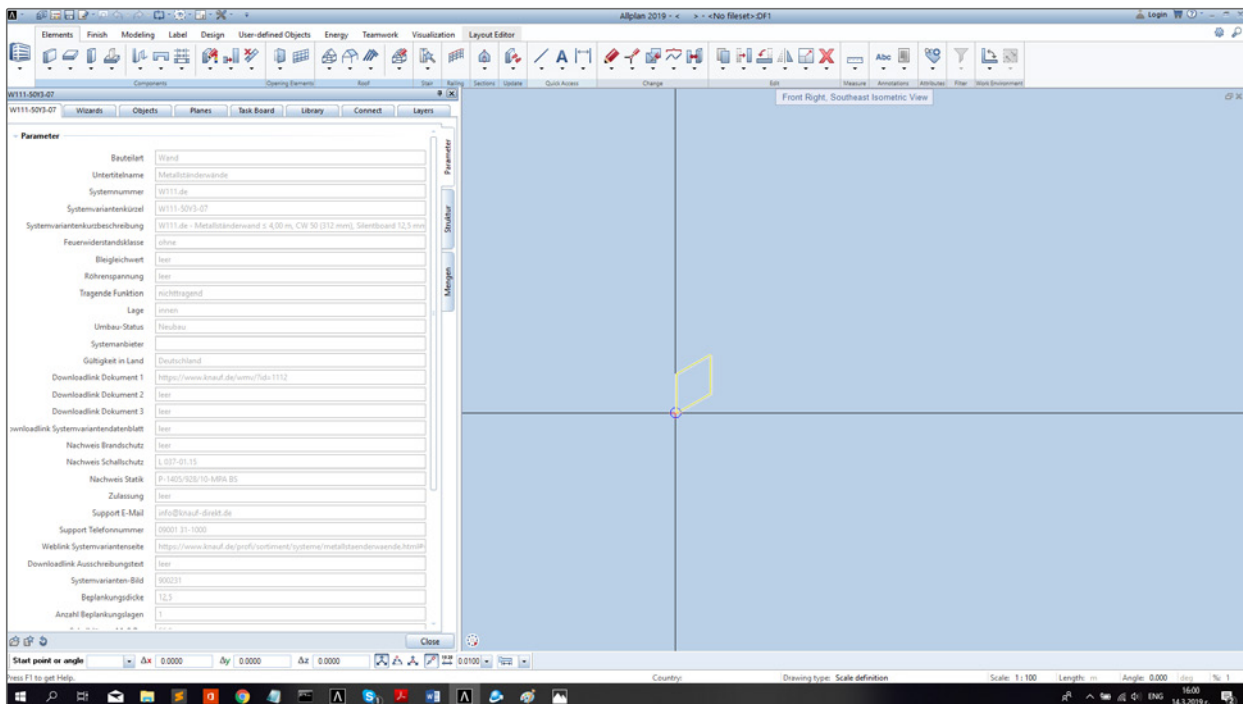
Allplan 2019 - < > - <No fileset>:DF1

Login

Elements Finish Modeling Label Design User-defined Objects Energy Teamwork Visualization Layout Editor

Components Opening Elements Roof Stair Railing Sections Update Quick Access Change Edit Measure Annotations Attributes Filter Work Environment

W111-50Y3-07

W111-50Y3-07 Wizards Objects Planes Task Board Library Connect Layers

Parameter

Parameter
Struktur
Mengen

| | |
|---|---|
| Bauteilart | Wand |
| Untertitelname | Metallständerwände |
| Systemnummer | W111.de |
| Systemvariantenkürzel | W111-50Y3-07 |
| Systemvariantenkurzbeschreibung | W111.de - Metallständerwand ≤ 4,00 m, CW 50 (312 mm), Silentboard 12,5 mm |
| Feuerwiderstandsklasse | ohne |
| Bleigleichwert | leer |
| Röhrenspannung | leer |
| Tragende Funktion | nichttragend |
| Lage | innen |
| Umbau-Status | Neubau |
| Systemanbieter | |
| Gültigkeit in Land | Deutschland |
| Downloadlink Dokument 1 | https://www.knauf.de/wmu/?id=1112 |
| Downloadlink Dokument 2 | leer |
| Downloadlink Dokument 3 | leer |
| ownloadlink Systemvariantendatenblatt | leer |
| Nachweis Brandschutz | leer |
| Nachweis Schallschutz | L 037-01.15 |
| Nachweis Statik | P-1405/928/10-MPA BS |
| Zulassung | leer |
| Support E-Mail | info@knauf-direkt.de |
| Support Telefonnummer | 09001 31-1000 |
| Weblink Systemvariantenseite | https://www.knauf.de/profi/sortiment/systeme/metallstaenderwaende.html# |
| Downloadlink Ausschreibungstext | leer |
| Systemvarianten-Bild | 900231 |
| Beplankungsdicke | 12,5 |
| Anzahl Beplankungslagen | 1 |

Close

Front Right, Southeast Isometric View

Start point or angle Δx 0.0000 Δy 0.0000 Δz 0.0000 0.0100

Press F1 to get Help. Country: Drawing type: Scale definition Scale: 1 : 100 Length: m Angle: 0.000 deg % 1

ENG 16:00 14.3.2019 г.